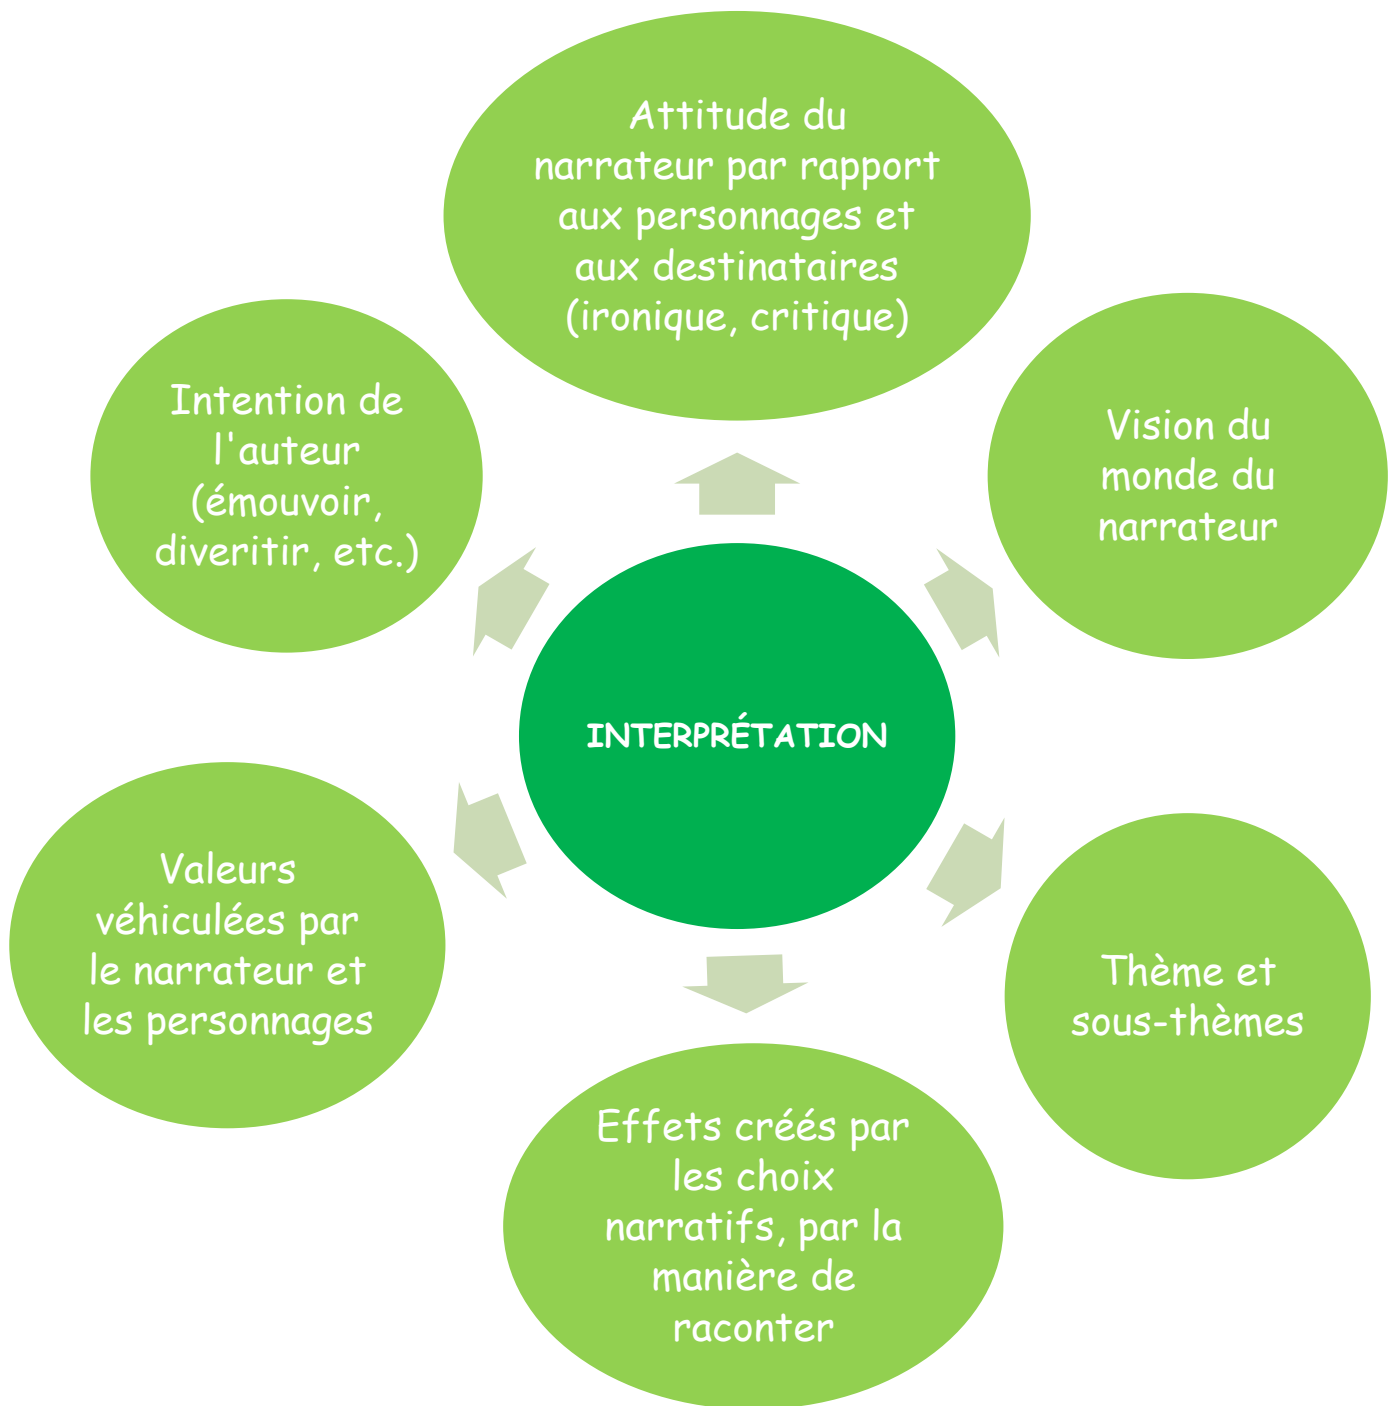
INTERPRÉTATION

Attitude du narrateur par rapport aux personnages et aux destinataires (ironique, critique)

Vision du monde du narrateur

Thème et sous-thèmes

Effets créés par les choix narratifs, par la manière de raconter

Valeurs véhiculées par le narrateur et les personnages

Intention de l'auteur (émouvoir, diveritir, etc.)